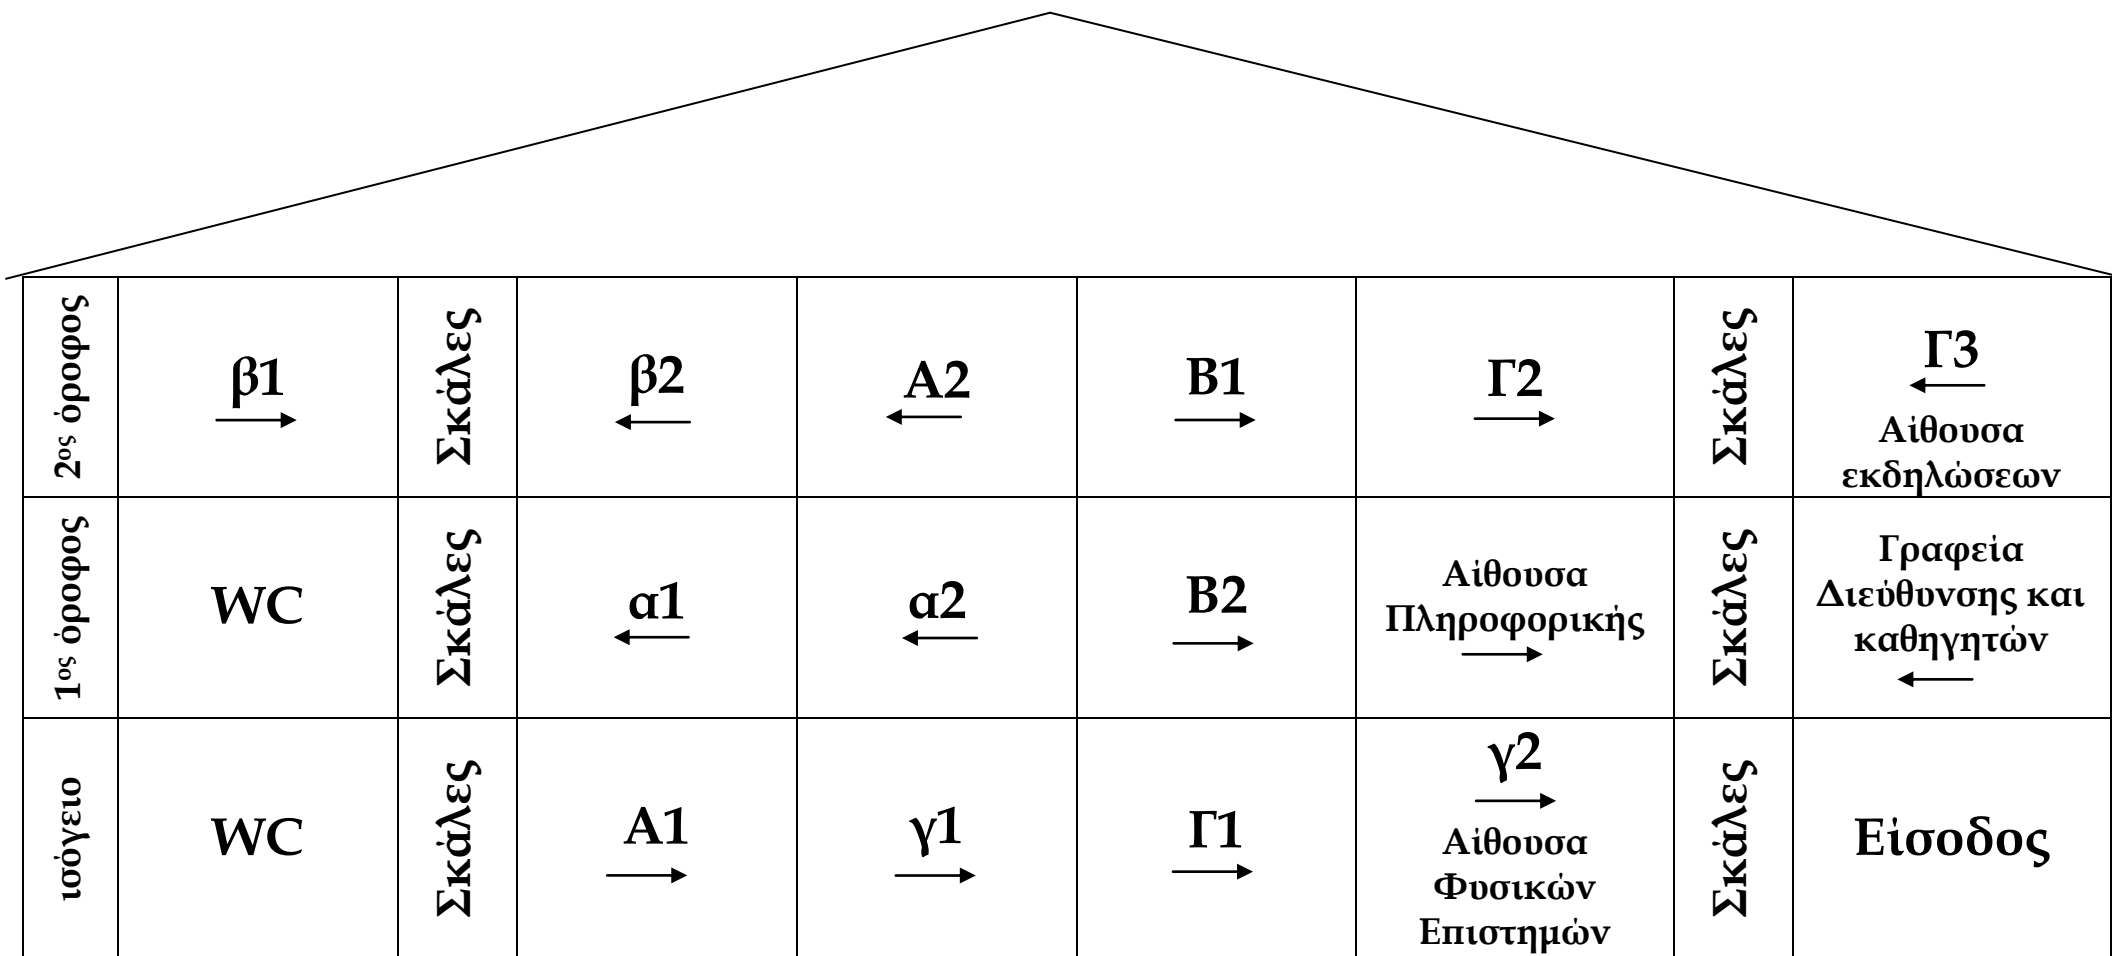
| 2ος όροφος | β1 | Σκάλες | β2 | Α2 | Β1 | Γ2 | Σκάλες | Γ3 Αίθουσα εκδηλώσεων |
|---|---|---|---|---|---|---|---|---|
| 1ος όροφος | WC | Σκάλες | α1 | α2 | Β2 | Αίθουσα Πληροφορικής | Σκάλες | Γραφεία Διεύθυνσης και καθηγητών |
| ισόγειο | WC | Σκάλες | Α1 | γ1 | Γ1 | γ2 Αίθουσα Φυσικών Επιστημών | Σκάλες | Είσοδος |